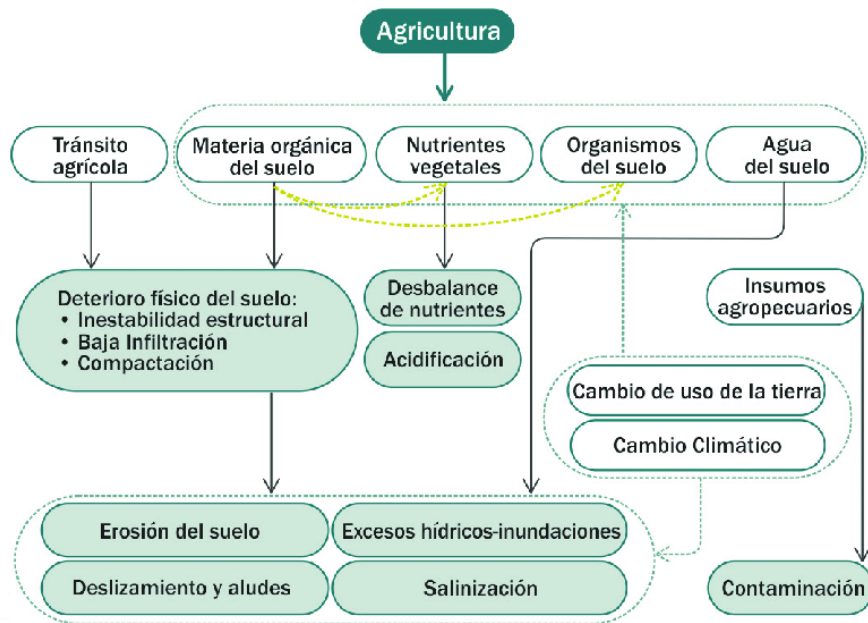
Agricultura

Tránsito agrícola

Materia orgánica del suelo

Nutrientes vegetales

Organismos del suelo

Agua del suelo

Deterioro físico del suelo:
• Inestabilidad estructural
• Baja Infiltración
• Compactación

Desbalance de nutrientes

Acidificación

Insumos agropecuarios

Cambio de uso de la tierra

Cambio Climático

Erosión del suelo

Excesos hídricos-inundaciones

Deslizamiento y aludes

Salinización

Contaminación